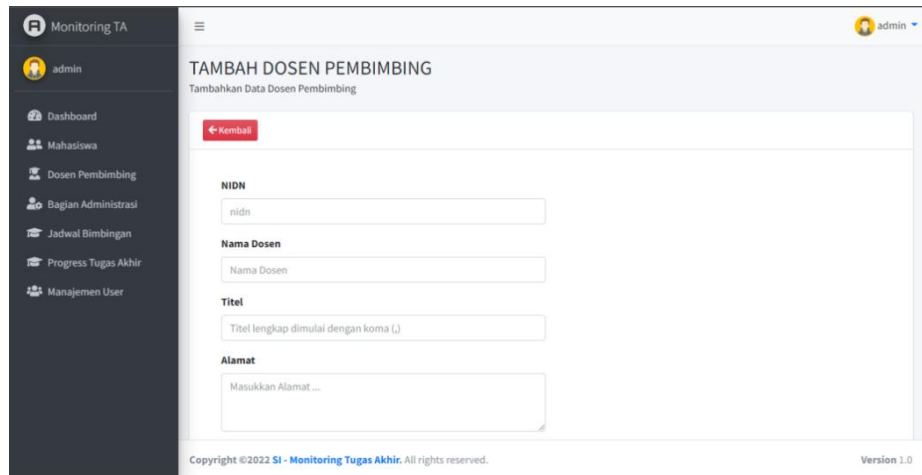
Monitoring TA

≡

admin

admin

Dashboard

Mahasiswa

Dosen Pembimbing

Bagian Administrasi

Jadwal Bimbingan

Progress Tugas Akhir

Manajemen User

TAMBAH DOSEN PEMBIMBING

Tambahkan Data Dosen Pembimbing

← Kembali

NIDN

nidn

Nama Dosen

Nama Dosen

Titel

Titel lengkap dimulai dengan koma (,)

Alamat

Masukkan Alamat ...

Copyright ©2022 SI - Monitoring Tugas Akhir. All rights reserved.

Version 1.0